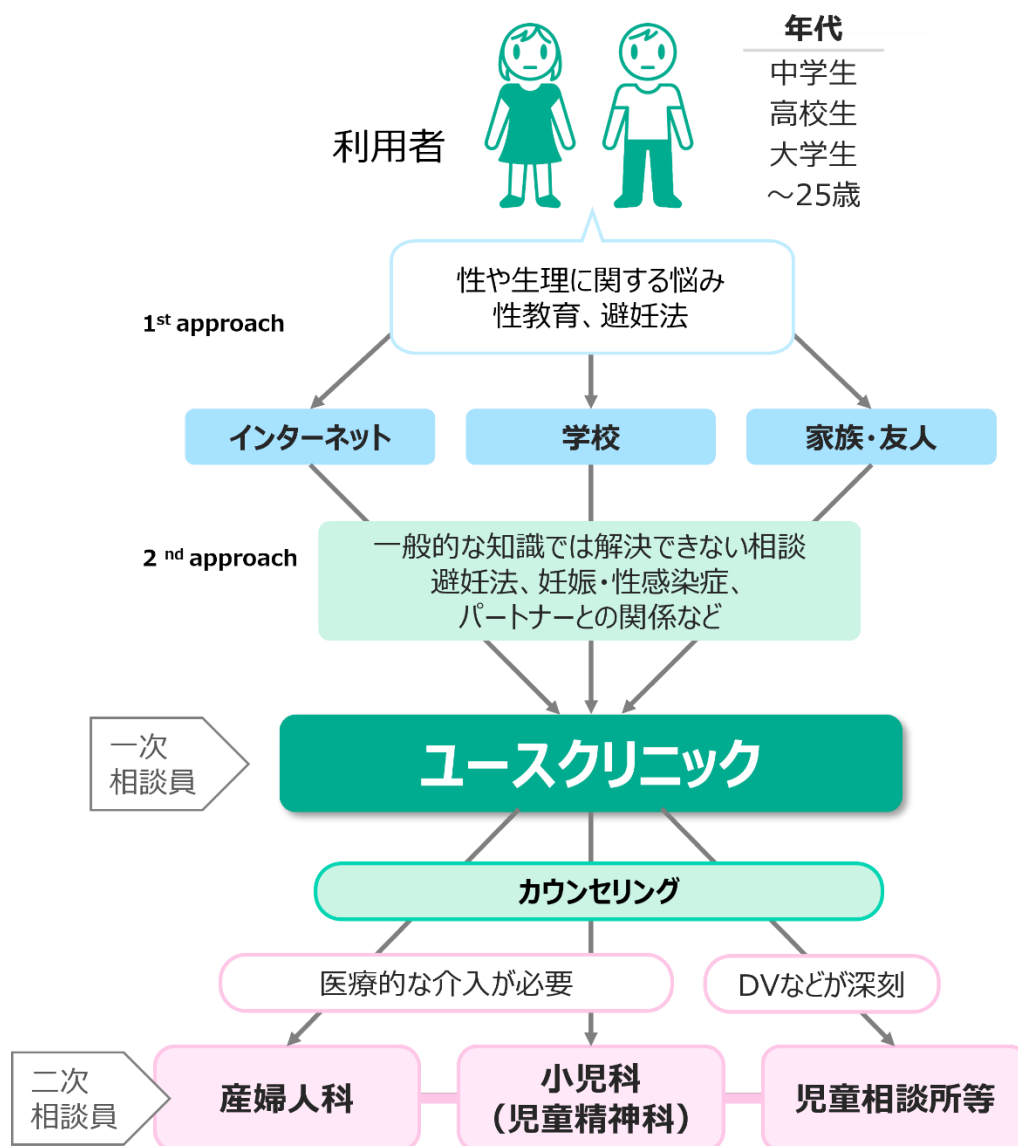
利用者

年代
中学生
高校生
大学生
～25歳

1$^{st}$ approach

性や生理に関する悩み
性教育、避妊法

インターネット

学校

家族・友人

2 $^{nd}$ approach

一般的な知識では解決できない相談
避妊法、妊娠・性感染症、
パートナーとの関係など

一次
相談員

ユースクリニック

カウンセリング

医療的な介入が必要

DVなどが深刻

二次
相談員

産婦人科

小児科
（児童精神科）

児童相談所等